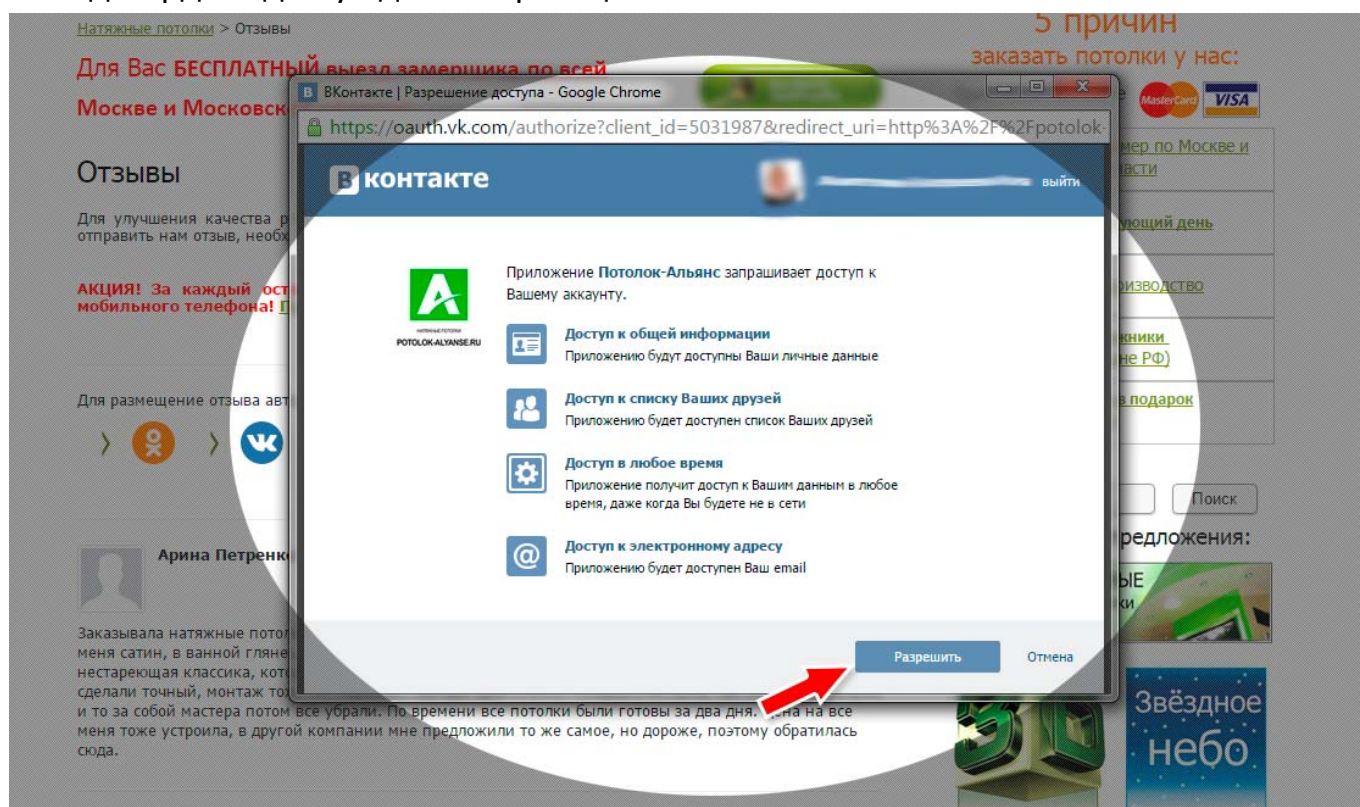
Натяжные потолки > Отзывы

Для Вас БЕСПЛАТНЫЙ выезд замерщика по всей Москве и Московск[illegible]

5 причин
заказать потолки у нас:

MasterCard VISA

Отзывы

Для улучшения качества р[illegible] отправить нам отзыв, необх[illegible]

АКЦИЯ! За каждый ост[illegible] мобильного телефона! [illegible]

Для размещение отзыва авт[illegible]

Арина Петренк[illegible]

Заказывала натяжные потол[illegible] меня сатин, в ванной глянe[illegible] нестареющая классика, кот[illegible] сделали точный, монтаж то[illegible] и то за собой мастера потом все убрали. По времени все потолки были готовы за два дня. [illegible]на все меня тоже устроила, в другой компании мне предложили то же самое, но дороже, поэтому обратилась сюда.

В ВКонтакте | Разрешение доступа - Google Chrome

https://oauth.vk.com/authorize?client_id=5031987&redirect_uri=http%3A%2F%2Fpotolok-

В контакте

выйти

НАТЯЖНЫЕ ПОТОЛКИ
POTOLOK-ALYANSE.RU

Приложение Потолок-Альянс запрашивает доступ к Вашему аккаунту.

Доступ к общей информации
Приложению будут доступны Ваши личные данные

Доступ к списку Ваших друзей
Приложению будет доступен список Ваших друзей

Доступ в любое время
Приложение получит доступ к Вашим данным в любое время, даже когда Вы будете не в сети

Доступ к электронному адресу
Приложению будет доступен Ваш email

Разрешить

Отмена

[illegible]мер по Москве и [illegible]ласти

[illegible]ющий день

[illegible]изводство

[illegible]кники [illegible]не РФ)

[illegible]в подарок

Поиск

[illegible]редложения:

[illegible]ЫЕ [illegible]ки

Звёздное небо